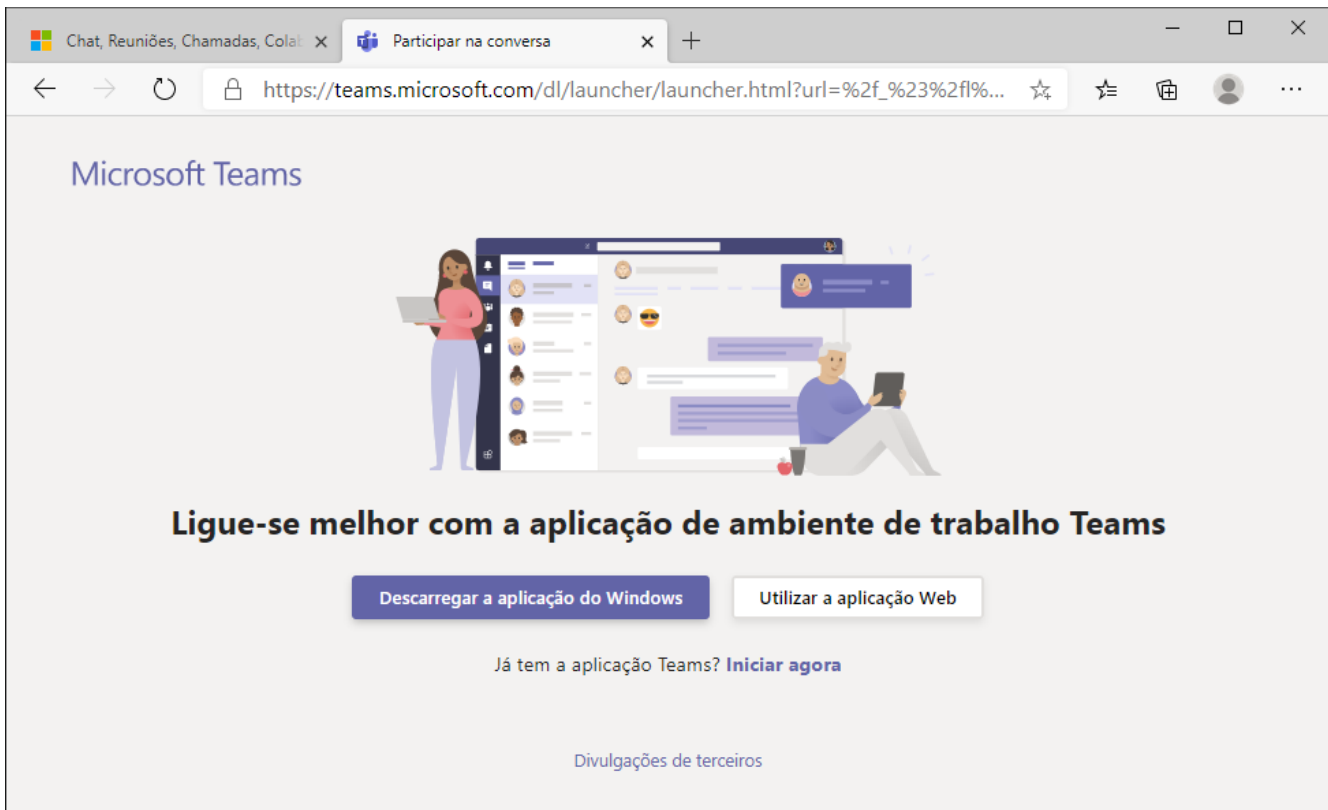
Chat, Reuniões, Chamadas, Colab
Participar na conversa

https://teams.microsoft.com/dl/launcher/launcher.html?url=%2f_%23%2fl%...

Microsoft Teams

Ligue-se melhor com a aplicação de ambiente de trabalho Teams

Descarregar a aplicação do Windows

Utilizar a aplicação Web

Já tem a aplicação Teams? Iniciar agora

Divulgações de terceiros